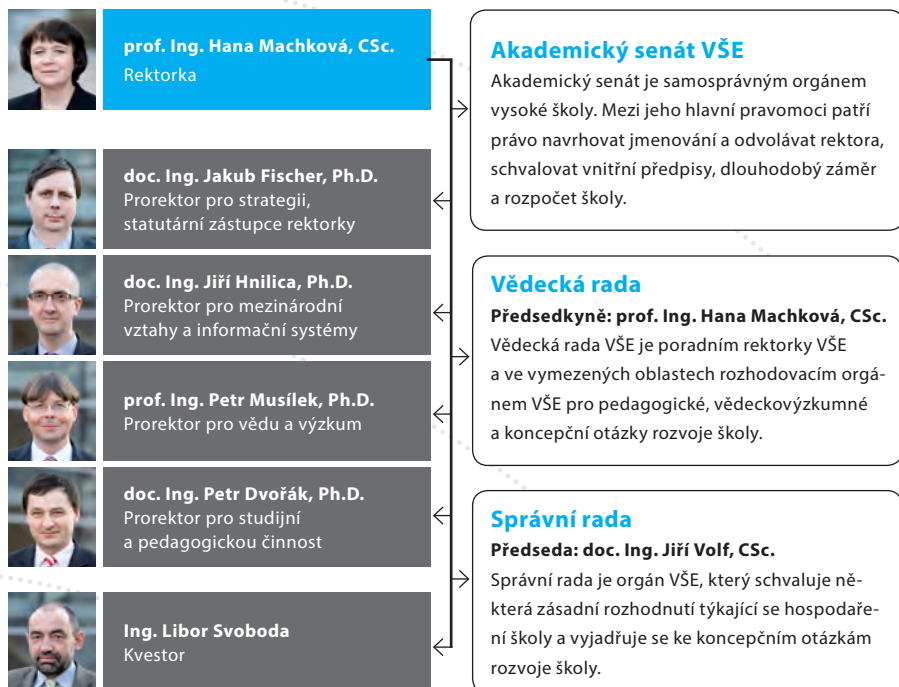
prof. Ing. Hana Machková, CSc.
Rektorka

doc. Ing. Jakub Fischer, Ph.D.
Prorektor pro strategii, statutární zástupce rektorky

doc. Ing. Jiří Hnilica, Ph.D.
Prorektor pro mezinárodní vztahy a informační systémy

prof. Ing. Petr Musílek, Ph.D.
Prorektor pro vědu a výzkum

doc. Ing. Petr Dvořák, Ph.D.
Prorektor pro studijní a pedagogickou činnost

Ing. Libor Svoboda
Kvestor

Akademický senát VŠE
Akademický senát je samosprávným orgánem vysoké školy. Mezi jeho hlavní pravomoci patří právo navrhovat jmenování a odvolávat rektora, schvalovat vnitřní předpisy, dlouhodobý záměr a rozpočet školy.

Vědecká rada
Předsedkyně: prof. Ing. Hana Machková, CSc.
Vědecká rada VŠE je poradním rektorky VŠE a ve vymezených oblastech rozhodovacím orgánem VŠE pro pedagogické, vědeckovýzkumné a koncepční otázky rozvoje školy.

Správní rada
Předseda: doc. Ing. Jiří Volf, CSc.
Správní rada je orgán VŠE, který schvaluje některá zásadní rozhodnutí týkající se hospodaření školy a vyjadřuje se ke koncepčním otázkám rozvoje školy.